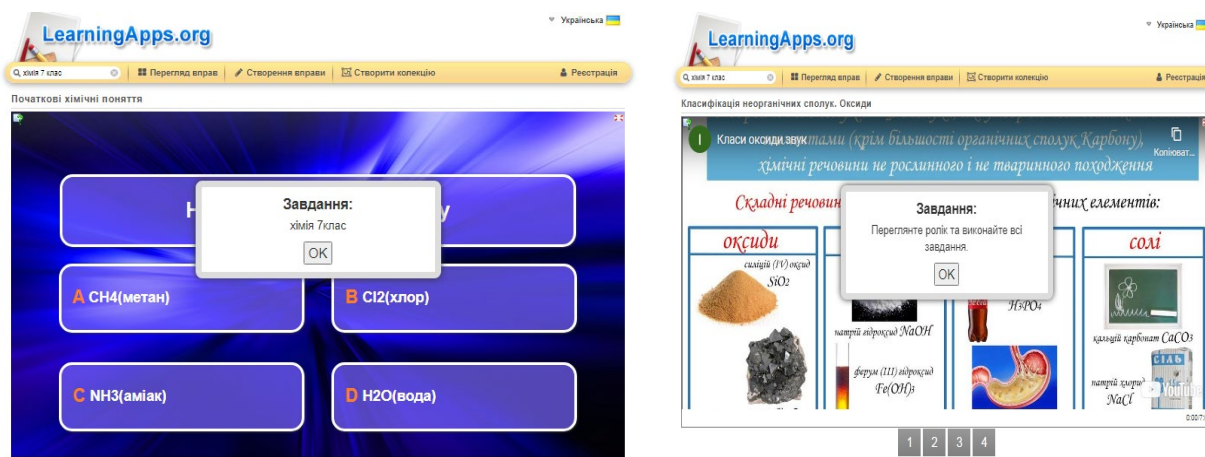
Українська

LearningApps.org

хімія 7 клас

Перегляд вправ | Створення вправи | Створити колекцію | Реєстрація

Початкові хімічні поняття

Н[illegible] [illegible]у

Завдання:
хімія 7клас
OK

A CH4(метан)

B Cl2(хлор)

C NH3(аміак)

D H2O(вода)

Українська

LearningApps.org

хімія 7 клас

Перегляд вправ | Створення вправи | Створити колекцію | Реєстрація

Класифікація неорганічних сполук. Оксиди

Класи оксиди звук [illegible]тами (крім більшості органічних сполук Карбону), хімічні речовини не рослинного і не тваринного походження

Копіюват...

Складні речовин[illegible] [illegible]чних елементів:

Завдання:
Перегляньте ролік та виконайте всі завдання.
OK

оксиди

солі

силіцій (IV) оксид $SiO_2$

натрій гідроксид $NaOH$

ферум (III) гідроксид $Fe(OH)_3$

$H_3PO_4$

кальцій карбонат $CaCO_3$

СІЛЬ

натрій хлорид $NaCl$

1 2 3 4